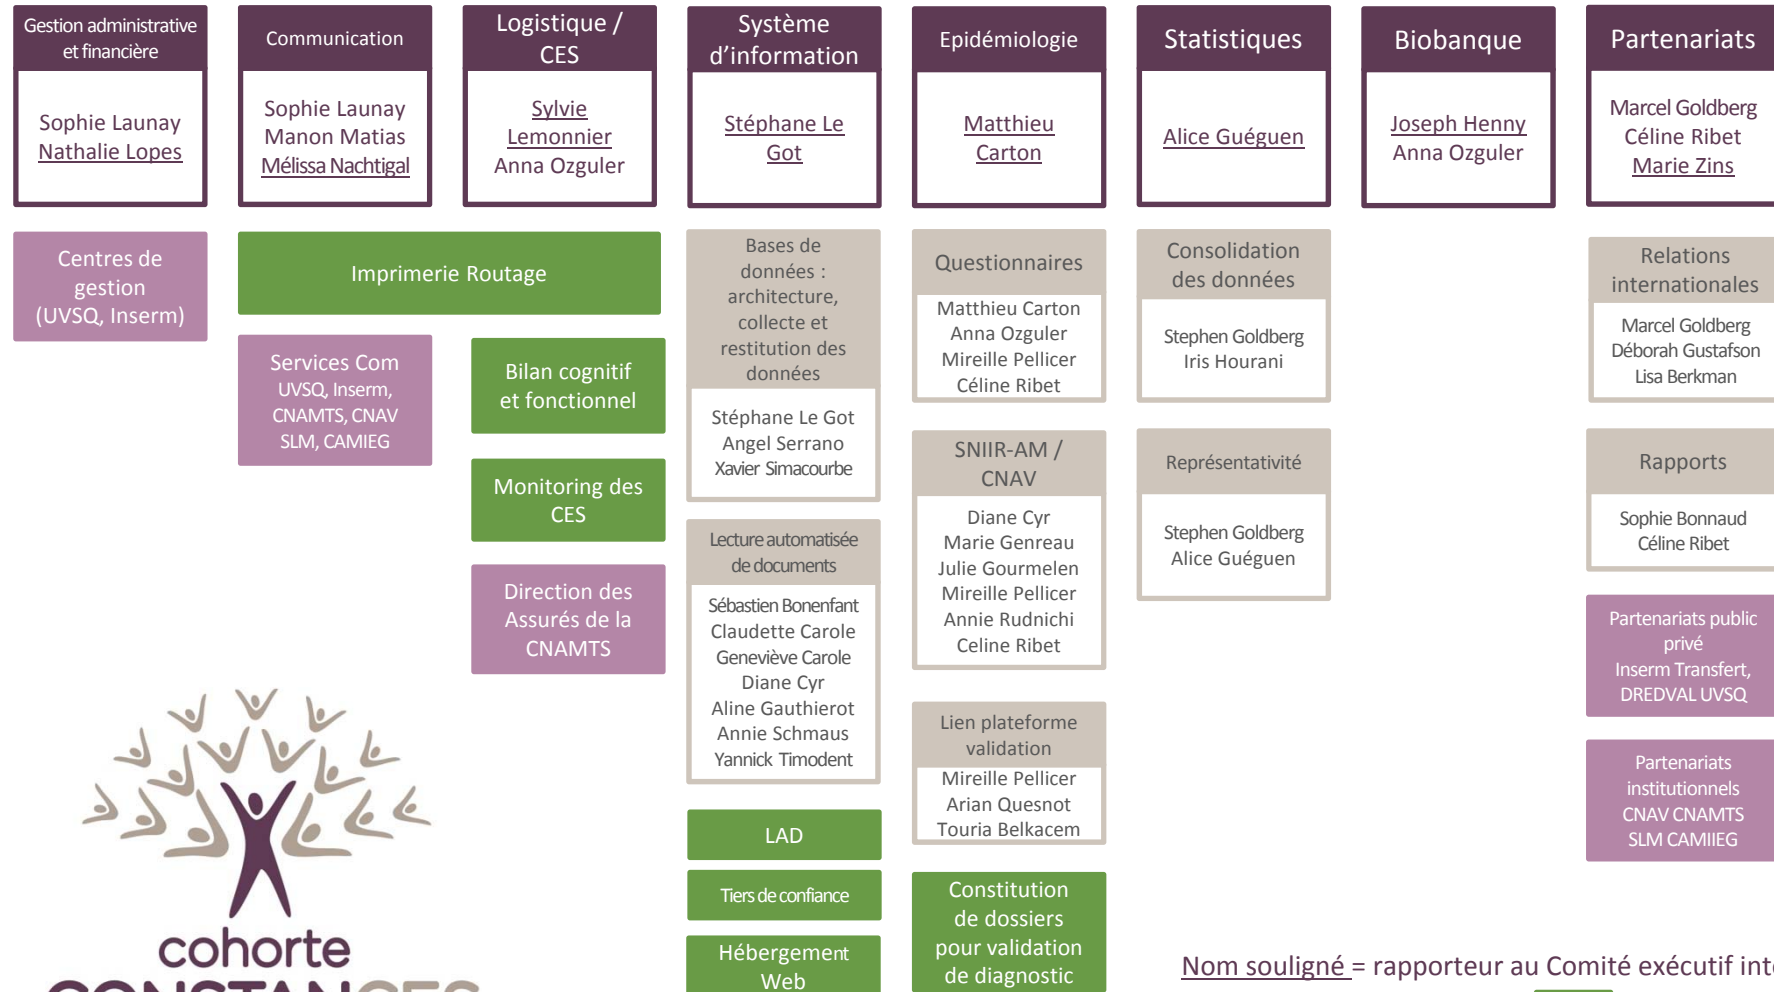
Gestion administrative et financière

Sophie Launay
Nathalie Lopes

Communication

Sophie Launay
Manon Matias
Mélissa Nachtigal

Logistique / CES

Sylvie Lemonnier
Anna Ozguler

Système d'information

Stéphane Le Got

Epidémiologie

Matthieu Carton

Statistiques

Alice Guéguen

Biobanque

Joseph Henny
Anna Ozguler

Partenariats

Marcel Goldberg
Céline Ribet
Marie Zins

Centres de gestion (UVSQ, Inserm)

Imprimerie Routage

Services Com
UVSQ, Inserm, CNAMTS, CNAV SLM, CAMIEG

Bilan cognitif et fonctionnel

Monitoring des CES

Direction des Assurés de la CNAMTS

Bases de données : architecture, collecte et restitution des données

Stéphane Le Got
Angel Serrano
Xavier Simacourbe

Lecture automatisée de documents

Sébastien Bonenfant
Claudette Carole
Geneviève Carole
Diane Cyr
Aline Gauthierot
Annie Schmaus
Yannick Timodent

LAD

Tiers de confiance

Hébergement Web

Questionnaires

Matthieu Carton
Anna Ozguler
Mireille Pellicer
Céline Ribet

SNIIR-AM / CNAV

Diane Cyr
Marie Genreau
Julie Gourmelen
Mireille Pellicer
Annie Rudnichi
Celine Ribet

Lien plateforme validation

Mireille Pellicer
Arian Quesnot
Touria Belkacem

Constitution de dossiers pour validation de diagnostic

Consolidation des données

Stephen Goldberg
Iris Hourani

Représentativité

Stephen Goldberg
Alice Guéguen

Relations internationales

Marcel Goldberg
Déborah Gustafson
Lisa Berkman

Rapports

Sophie Bonnaud
Céline Ribet

Partenariats public privé
Inserm Transfert, DREDVAL UVSQ

Partenariats institutionnels
CNAV CNAMTS
SLM CAMIIEG

cohorte
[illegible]

Nom souligné = rapporteur au Comité exécutif int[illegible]